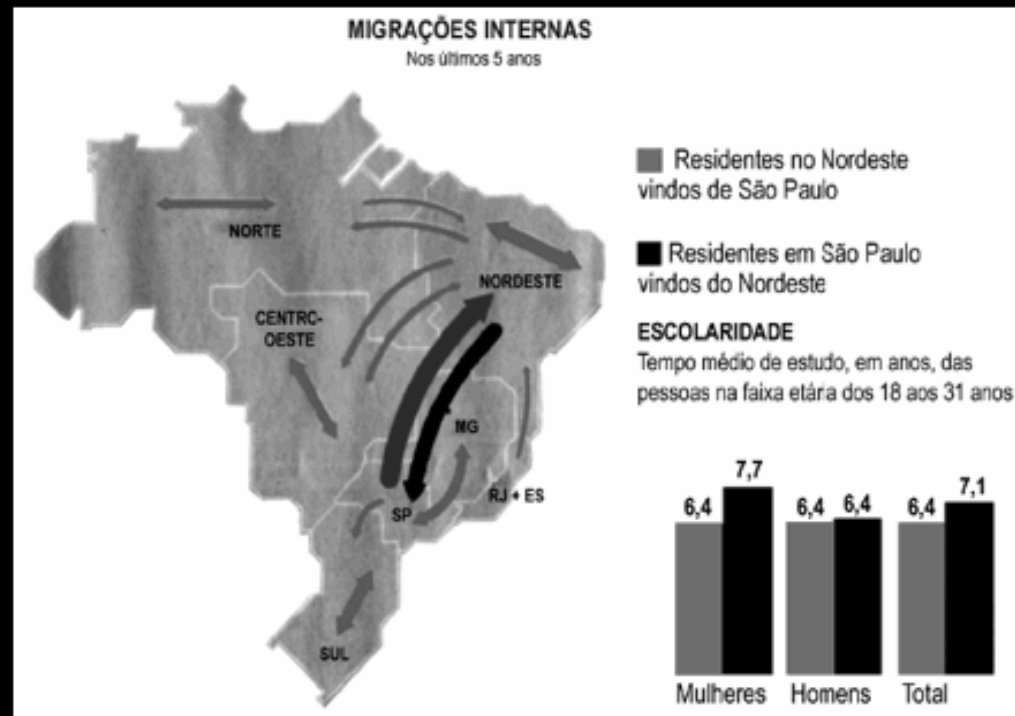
MIGRAÇÕES INTERNAS
Nos últimos 5 anos

NORTE
NORDESTE
CENTRO-OESTE
MG
SP
RJ + ES
SUL

Residentes no Nordeste vindos de São Paulo

Residentes em São Paulo vindos do Nordeste

ESCOLARIDADE
Tempo médio de estudo, em anos, das pessoas na faixa etára dos 18 aos 31 anos

| | Residentes no Nordeste vindos de São Paulo | Residentes em São Paulo vindos do Nordeste |
|---|---|---|
| Mulheres | 6,4 | 7,7 |
| Homens | 6,4 | 6,4 |
| Total | 6,4 | 7,1 |